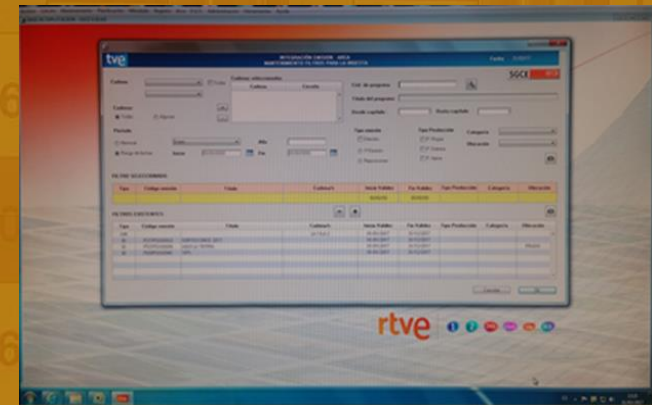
tve

INTEGRACIÓN EMISIÓN - ARCA

MANTENIMIENTO FILTROS PARA LA INGESTA

Fecha

SGCE

Cadena

Todas

Cadenas seleccionadas

Cadena

Circuito

Cód. de programa

Título del programa

Desde capítulo

Hasta capítulo

Periodo

Mensual

Rango de fechas

Año

Tipo emisión

Estreno

Tipo Producción

Propia

Categoría

Ubicación

FILTRO SELECCIONADO

Tipo

Código emisión

Título

Cadena/s

Inicio Validez

Fin Validez

Tipo Producción

Categoría

Ubicación

FILTROS EXISTENTES

Tipo

Código emisión

Título

Cadena/s

Inicio Validez

Fin Validez

Tipo Producción

Categoría

Ubicación

Cancelar

OK

rtve